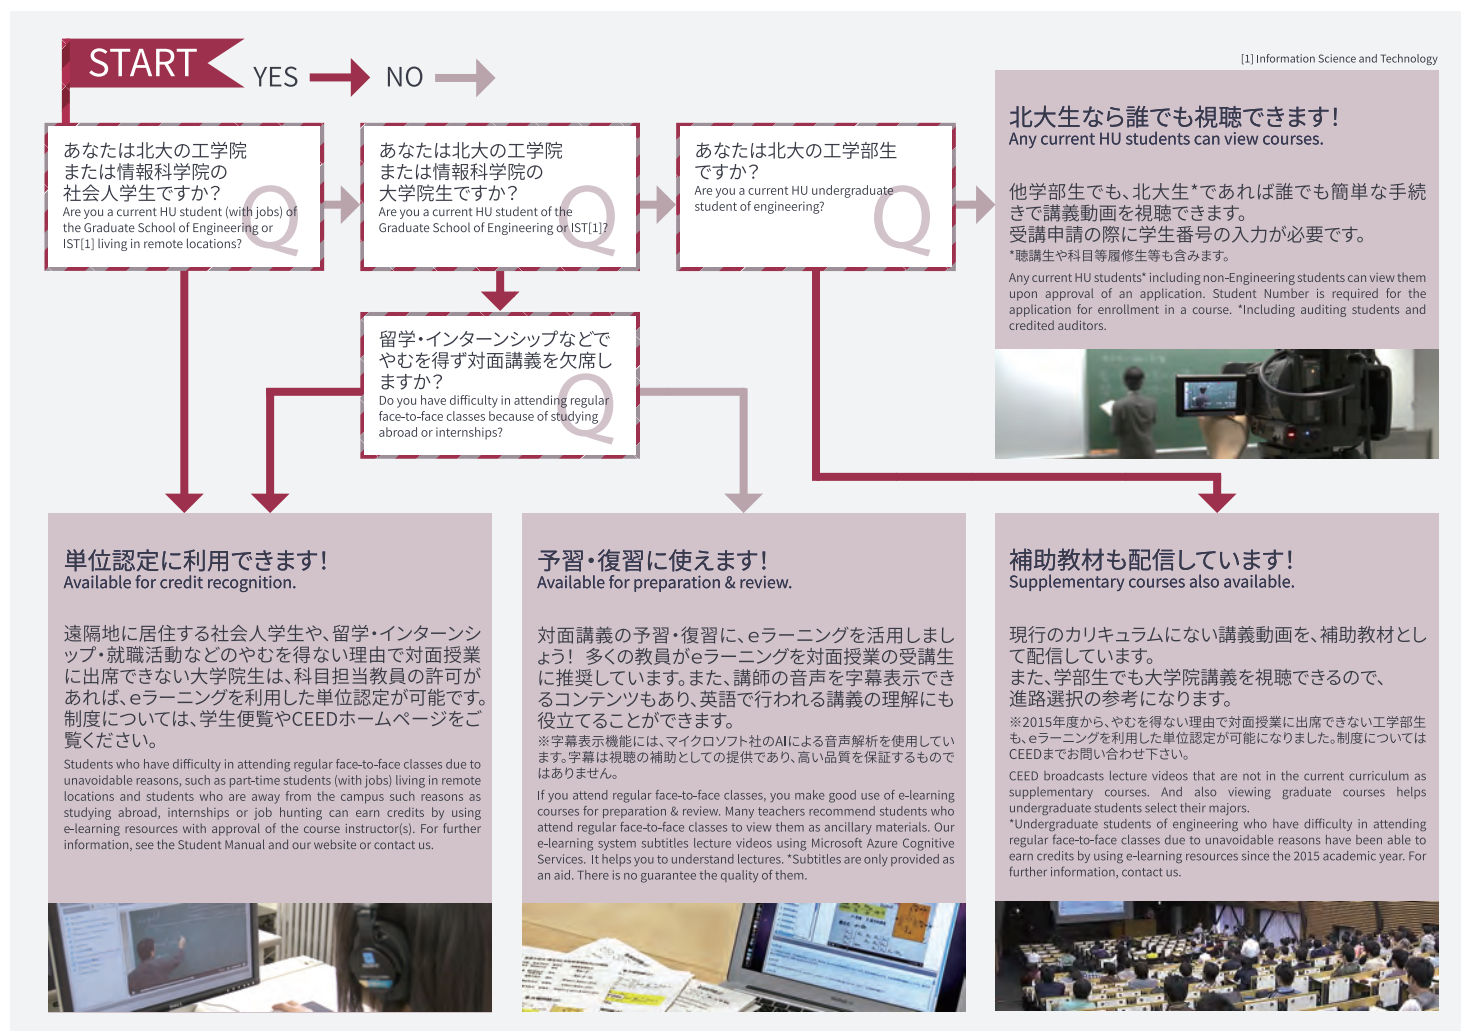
START YES NO

[1] Information Science and Technology

あなたは北大の工学院または情報科学院の社会人学生ですか？
Are you a current HU student (with jobs) of the Graduate School of Engineering or IST[1] living in remote locations?
Q

あなたは北大の工学院または情報科学院の大学院生ですか？
Are you a current HU student of the Graduate School of Engineering or IST[1]?
Q

あなたは北大の工学部生ですか？
Are you a current HU undergraduate student of engineering?
Q

北大生なら誰でも視聴できます！
Any current HU students can view courses.

他学部生でも、北大生*であれば誰でも簡単な手続きで講義動画を視聴できます。
受講申請の際に学生番号の入力が必要です。
*聴講生や科目等履修生等も含みます。

Any current HU students* including non-Engineering students can view them upon approval of an application. Student Number is required for the application for enrollment in a course. *Including auditing students and credited auditors.

留学・インターンシップなどでやむを得ず対面講義を欠席しますか？
Do you have difficulty in attending regular face-to-face classes because of studying abroad or internships?
Q

単位認定に利用できます！
Available for credit recognition.

遠隔地に居住する社会人学生や、留学・インターンシップ・就職活動などのやむを得ない理由で対面授業に出席できない大学院生は、科目担当教員の許可があれば、eラーニングを利用した単位認定が可能です。制度については、学生便覧やCEEDホームページをご覧ください。

Students who have difficulty in attending regular face-to-face classes due to unavoidable reasons, such as part-time students (with jobs) living in remote locations and students who are away from the campus such reasons as studying abroad, internships or job hunting can earn credits by using e-learning resources with approval of the course instructor(s). For further information, see the Student Manual and our website or contact us.

予習・復習に使えます！
Available for preparation & review.

対面講義の予習・復習に、eラーニングを活用しましょう！ 多くの教員がeラーニングを対面授業の受講生に推奨しています。また、講師の音声を字幕表示できるコンテンツもあり、英語で行われる講義の理解にも役立てることができます。
※字幕表示機能には、マイクロソフト社のAIによる音声解析を使用しています。字幕は視聴の補助としての提供であり、高い品質を保証するものではありません。

If you attend regular face-to-face classes, you make good use of e-learning courses for preparation & review. Many teachers recommend students who attend regular face-to-face classes to view them as ancillary materials. Our e-learning system subtitles lecture videos using Microsoft Azure Cognitive Services. It helps you to understand lectures. *Subtitles are only provided as an aid. There is no guarantee the quality of them.

補助教材も配信しています！
Supplementary courses also available.

現行のカリキュラムにない講義動画を、補助教材として配信しています。
また、学部生でも大学院講義を視聴できるので、進路選択の参考になります。
※2015年度から、やむを得ない理由で対面授業に出席できない工学部生も、eラーニングを利用した単位認定が可能になりました。制度についてはCEEDまでお問い合わせ下さい。

CEED broadcasts lecture videos that are not in the current curriculum as supplementary courses. And also viewing graduate courses helps undergraduate students select their majors.
*Undergraduate students of engineering who have difficulty in attending regular face-to-face classes due to unavoidable reasons have been able to earn credits by using e-learning resources since the 2015 academic year. For further information, contact us.